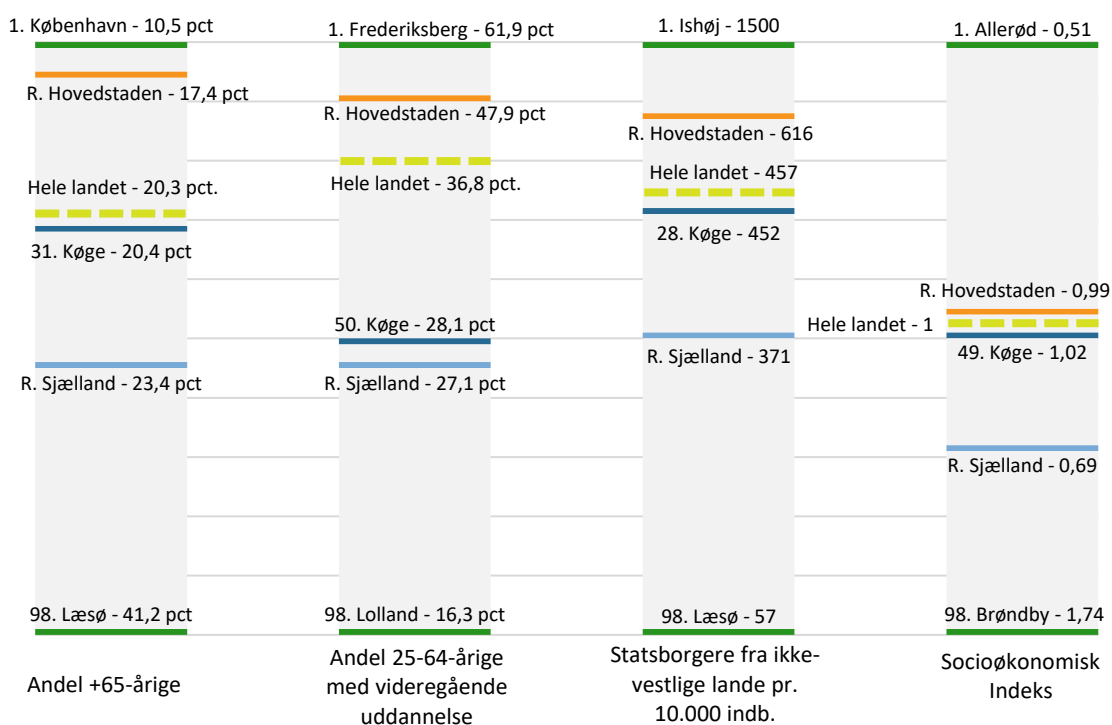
1. København - 10,5 pct
R. Hovedstaden - 17,4 pct
Hele landet - 20,3 pct.
31. Køge - 20,4 pct
R. Sjælland - 23,4 pct
98. Læsø - 41,2 pct
Andel +65-årige

1. Frederiksberg - 61,9 pct
R. Hovedstaden - 47,9 pct
Hele landet - 36,8 pct.
50. Køge - 28,1 pct
R. Sjælland - 27,1 pct
98. Lolland - 16,3 pct
Andel 25-64-årige med videregående uddannelse

1. Ishøj - 1500
R. Hovedstaden - 616
Hele landet - 457
28. Køge - 452
R. Sjælland - 371
98. Læsø - 57
Statsborgere fra ikke-vestlige lande pr. 10.000 indb.

1. Allerød - 0,51
R. Hovedstaden - 0,99
Hele landet - 1
49. Køge - 1,02
R. Sjælland - 0,69
98. Brøndby - 1,74
Socioøkonomisk Indeks